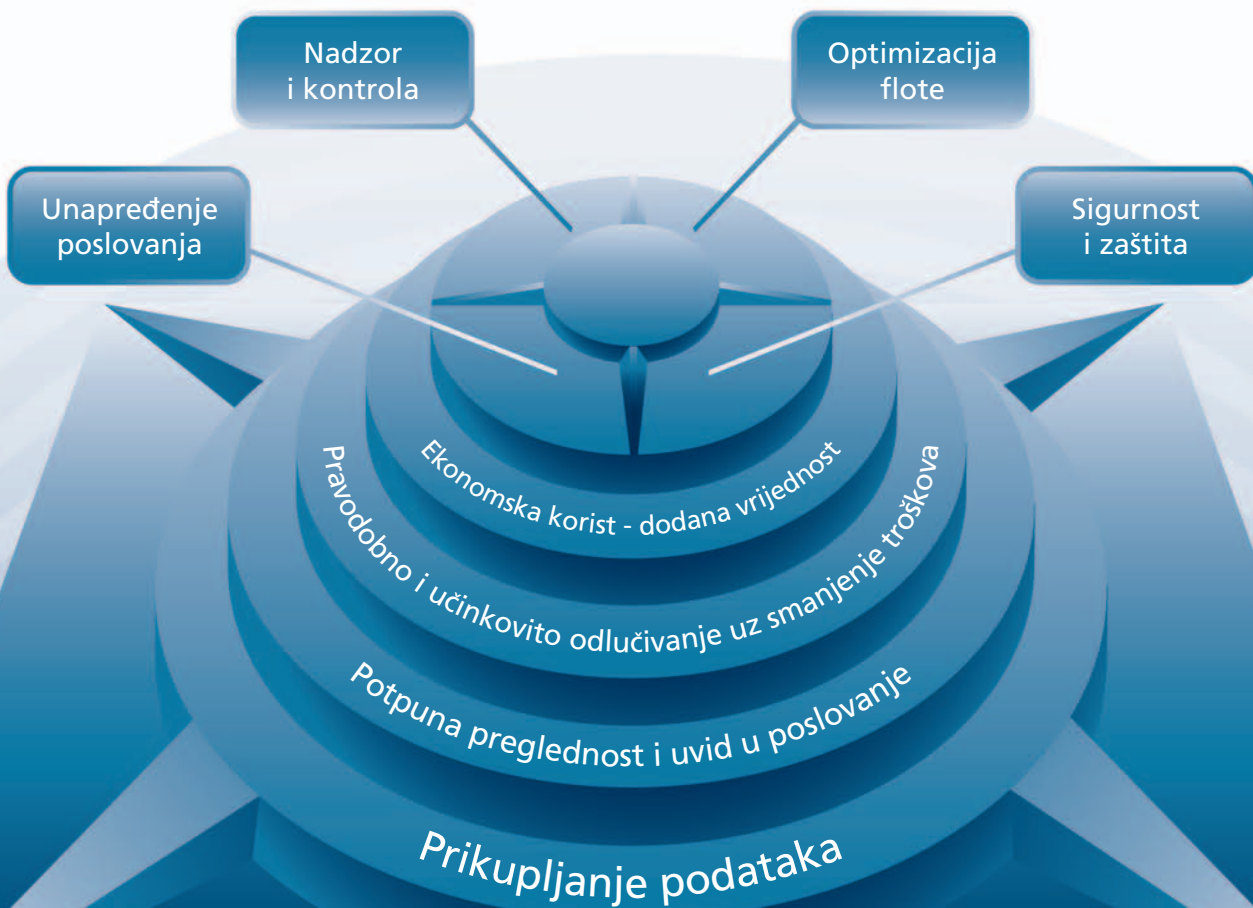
Nadzor i kontrola

Optimizacija flote

Unapređenje poslovanja

Sigurnost i zaštita

Ekonomska korist - dodana vrijednost

Pravodobno i učinkovito odlučivanje uz smanjenje troškova

Potpuna preglednost i uvid u poslovanje

Prikupljanje podataka